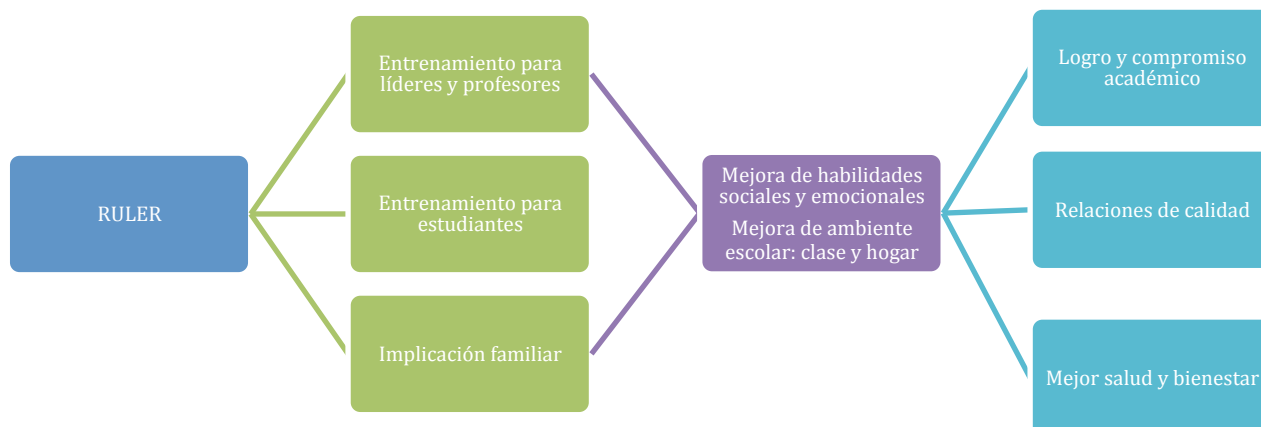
RULER

Entrenamiento para líderes y profesores

Entrenamiento para estudiantes

Implicación familiar

Mejora de habilidades sociales y emocionales

Mejora de ambiente escolar: clase y hogar

Logro y compromiso académico

Relaciones de calidad

Mejor salud y bienestar